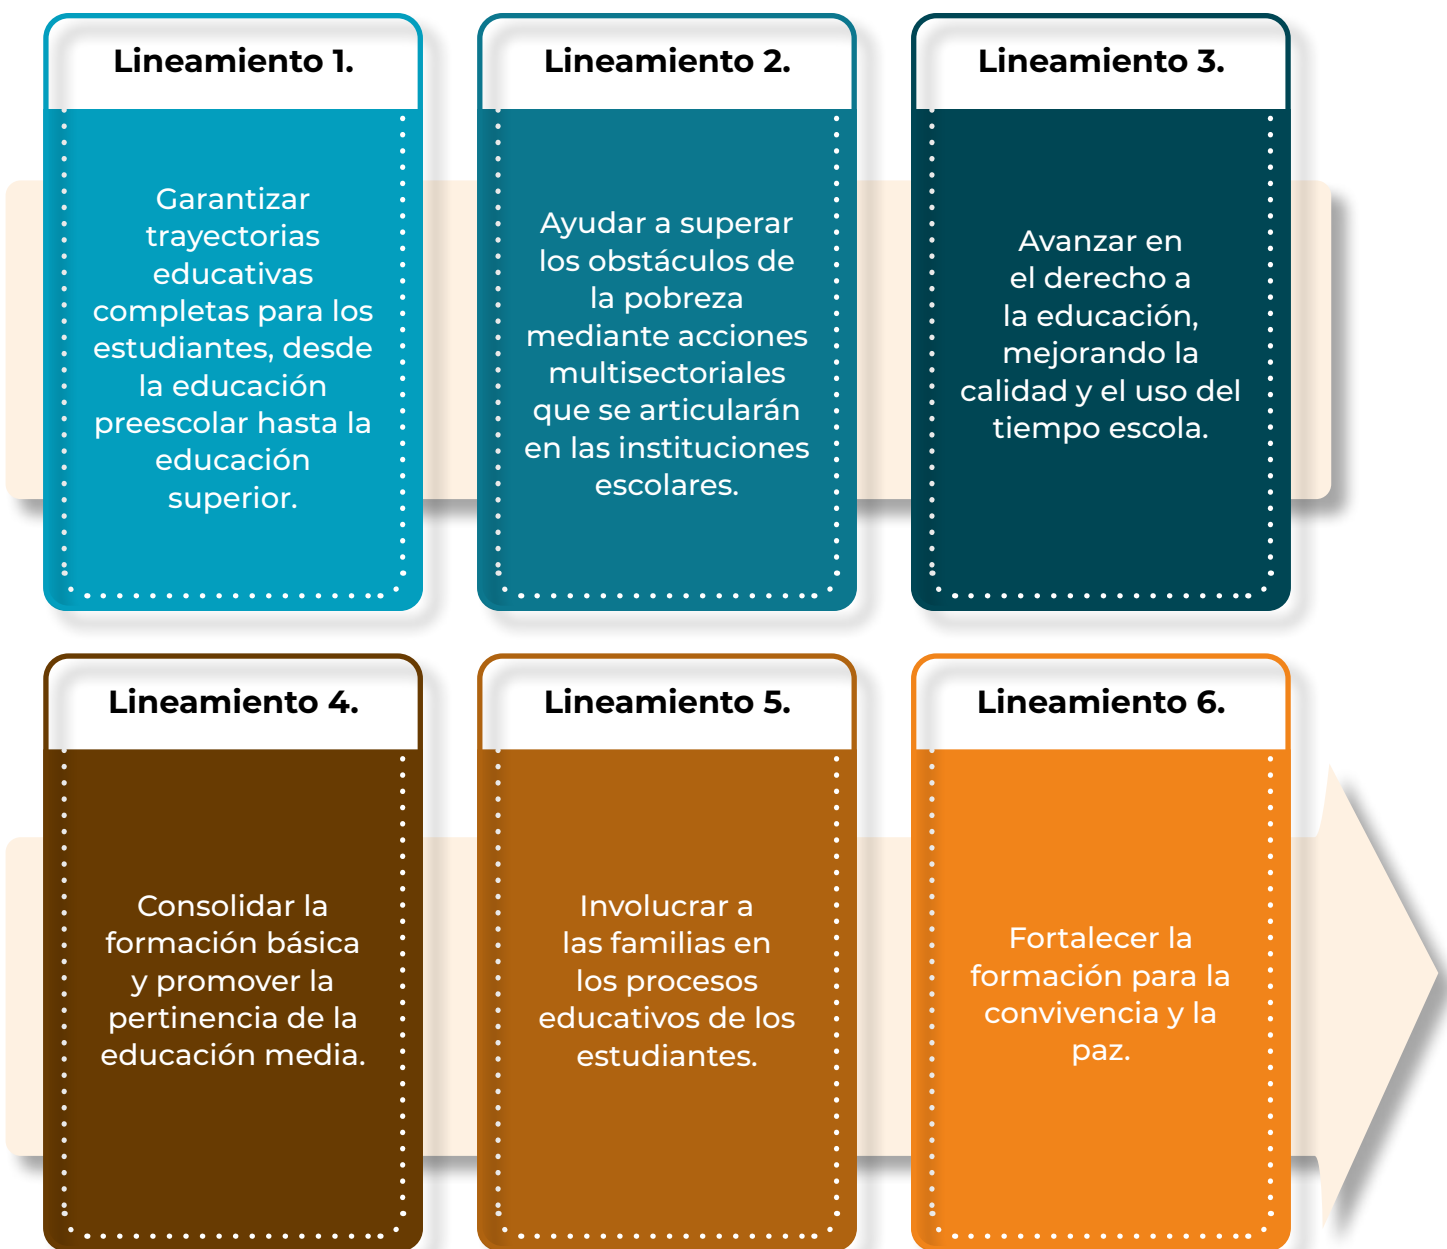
Lineamiento 1.

Garantizar trayectorias educativas completas para los estudiantes, desde la educación preescolar hasta la educación superior.

Lineamiento 2.

Ayudar a superar los obstáculos de la pobreza mediante acciones multisectoriales que se articularán en las instituciones escolares.

Lineamiento 3.

Avanzar en el derecho a la educación, mejorando la calidad y el uso del tiempo escola.

Lineamiento 4.

Consolidar la formación básica y promover la pertinencia de la educación media.

Lineamiento 5.

Involucrar a las familias en los procesos educativos de los estudiantes.

Lineamiento 6.

Fortalecer la formación para la convivencia y la paz.